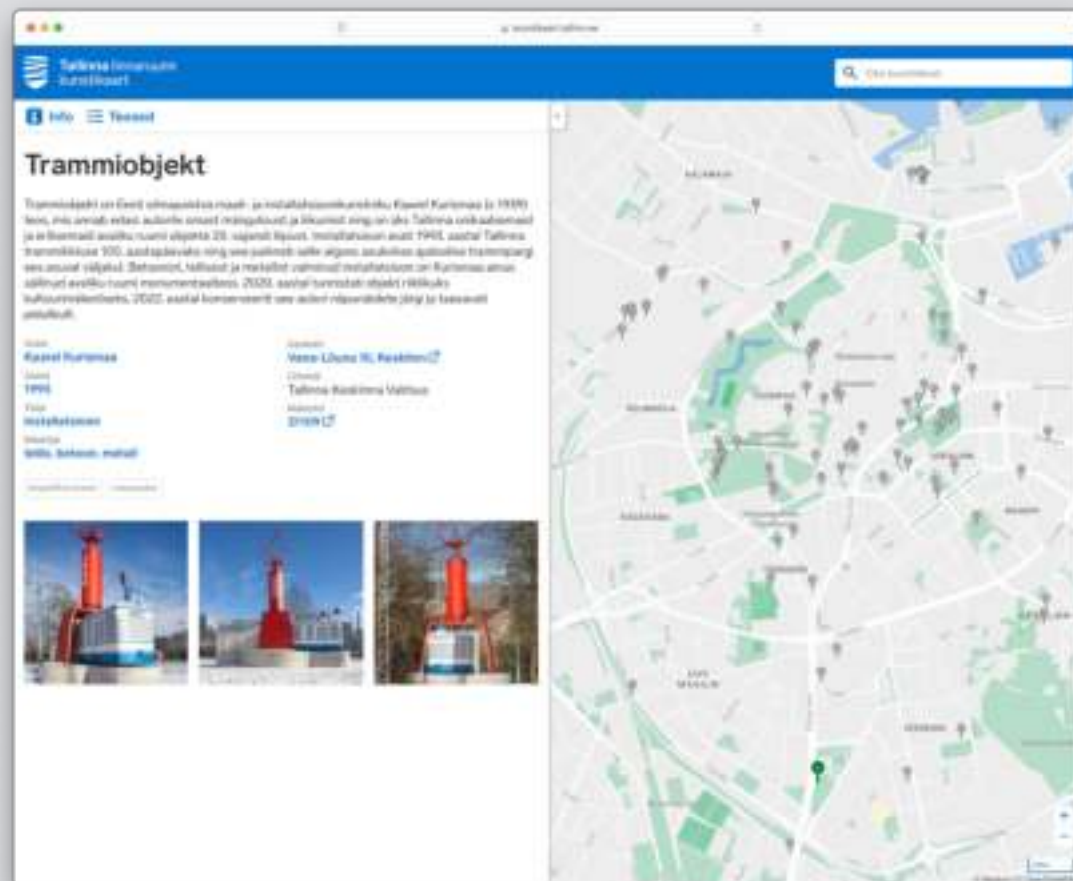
Tallinna linnaruumi kunstikaart

Info ☰ Teosed

Trammiobjekt

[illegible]

Autor
Kaarel Kurismaa

Aasta
1995

Tüüp
installatsioon

Materjal
teras, betoon, metall

Asukoht
Vana-Lõuna tn, Kesklinn

Omanik
Tallinna Kesklinna Valitsus

Kataster
27109

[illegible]